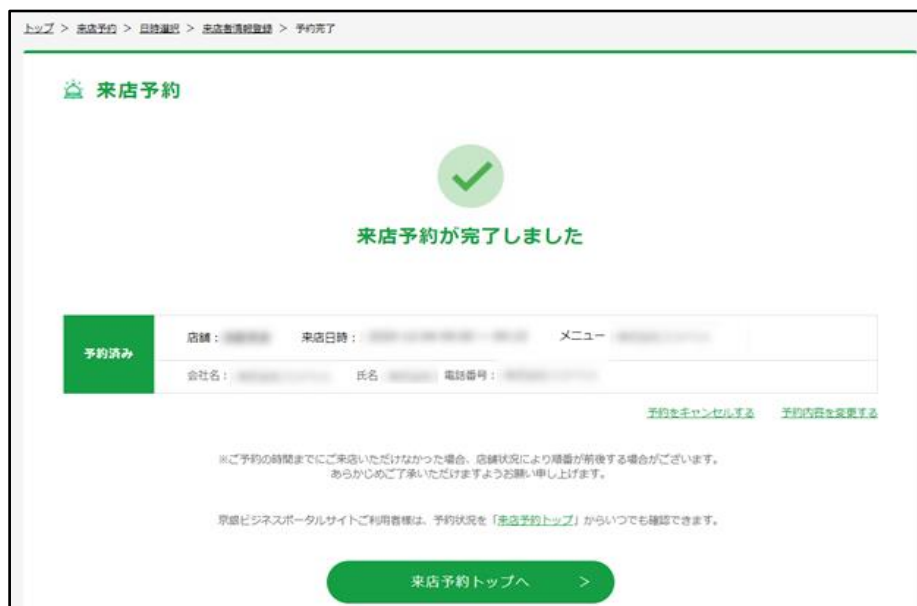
トップ > 来店予約 > 日時選択 > 来店者情報登録 > 予約完了

来店予約

来店予約が完了しました

予約済み

店舗：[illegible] 来店日時：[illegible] メニュー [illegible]

会社名：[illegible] 氏名 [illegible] 電話番号：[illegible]

予約をキャンセルする 予約内容を変更する

※ご予約の時間までにご来店いただけなかった場合、店舗状況により順番が前後する場合がございます。あらかじめご了承いただけますようお願い申し上げます。

京銀ビジネスポータルサイトご利用者様は、予約状況を「来店予約トップ」からいつでも確認できます。

来店予約トップへ >